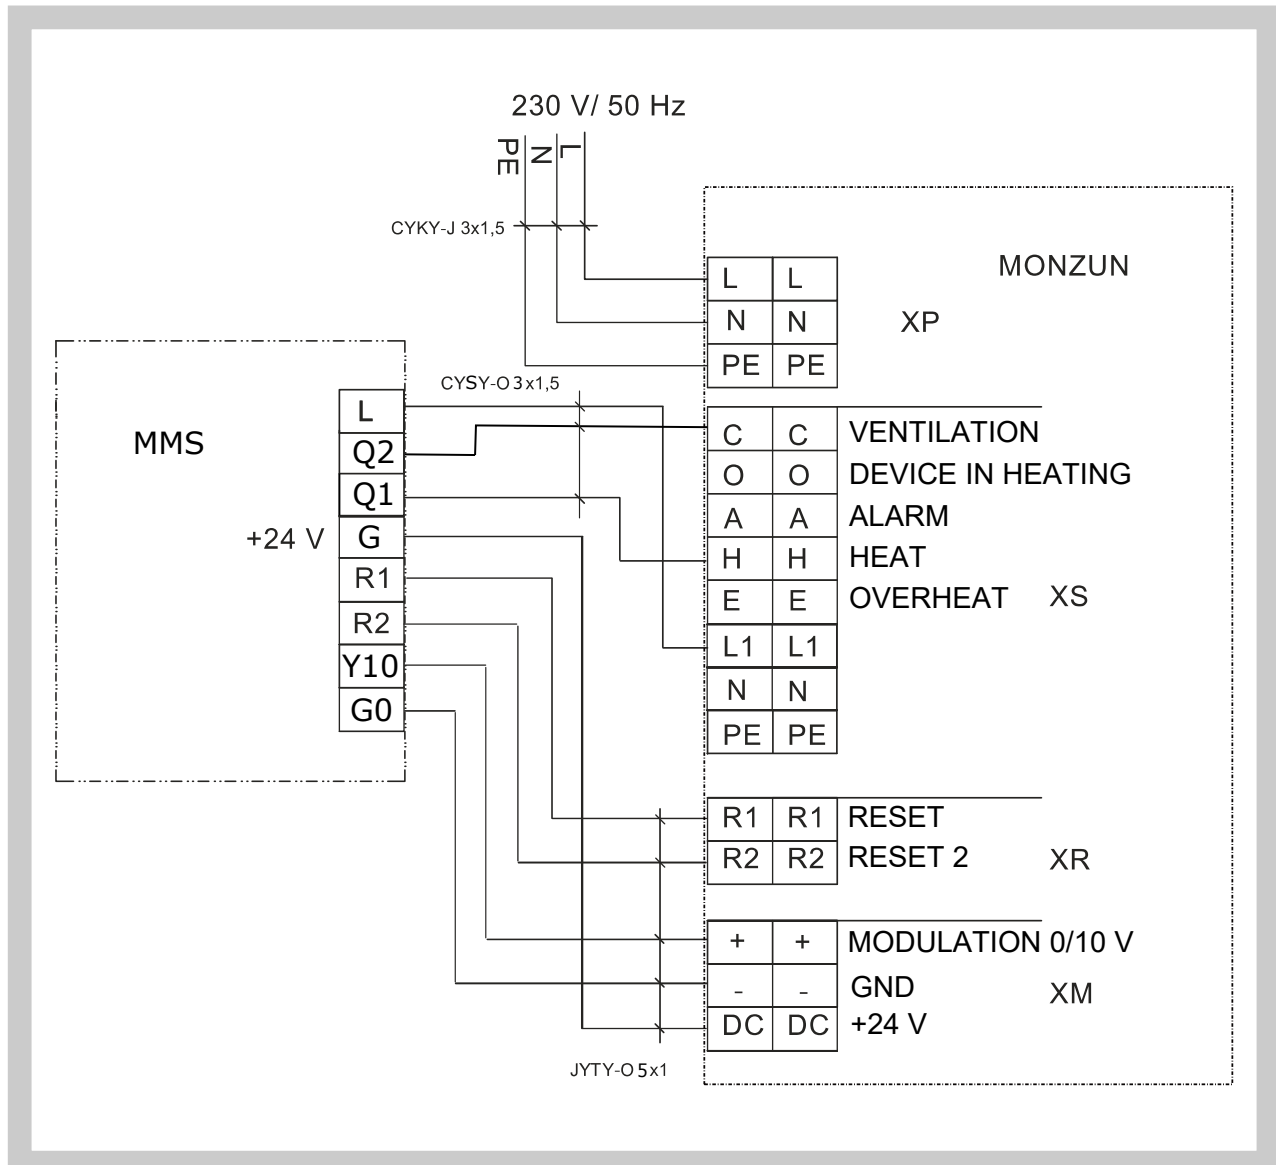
230 V/ 50 Hz

PE N L

CYKY-J 3x1,5

MONZUN

| L | L |
|---|---|
| N | N |
| PE | PE |

XP

MMS

CYSY-O 3x1,5

L
Q2
Q1
+24 V G
R1
R2
Y10
G0

| C | C | VENTILATION |
|---|---|---|
| O | O | DEVICE IN HEATING |
| A | A | ALARM |
| H | H | HEAT |
| E | E | OVERHEAT |
| L1 | L1 | |
| N | N | |
| PE | PE | |

XS

| R1 | R1 | RESET |
|---|---|---|
| R2 | R2 | RESET 2 |

XR

| + | + | MODULATION 0/10 V |
|---|---|---|
| - | - | GND |
| DC | DC | +24 V |

XM

JYTY-O 5x1